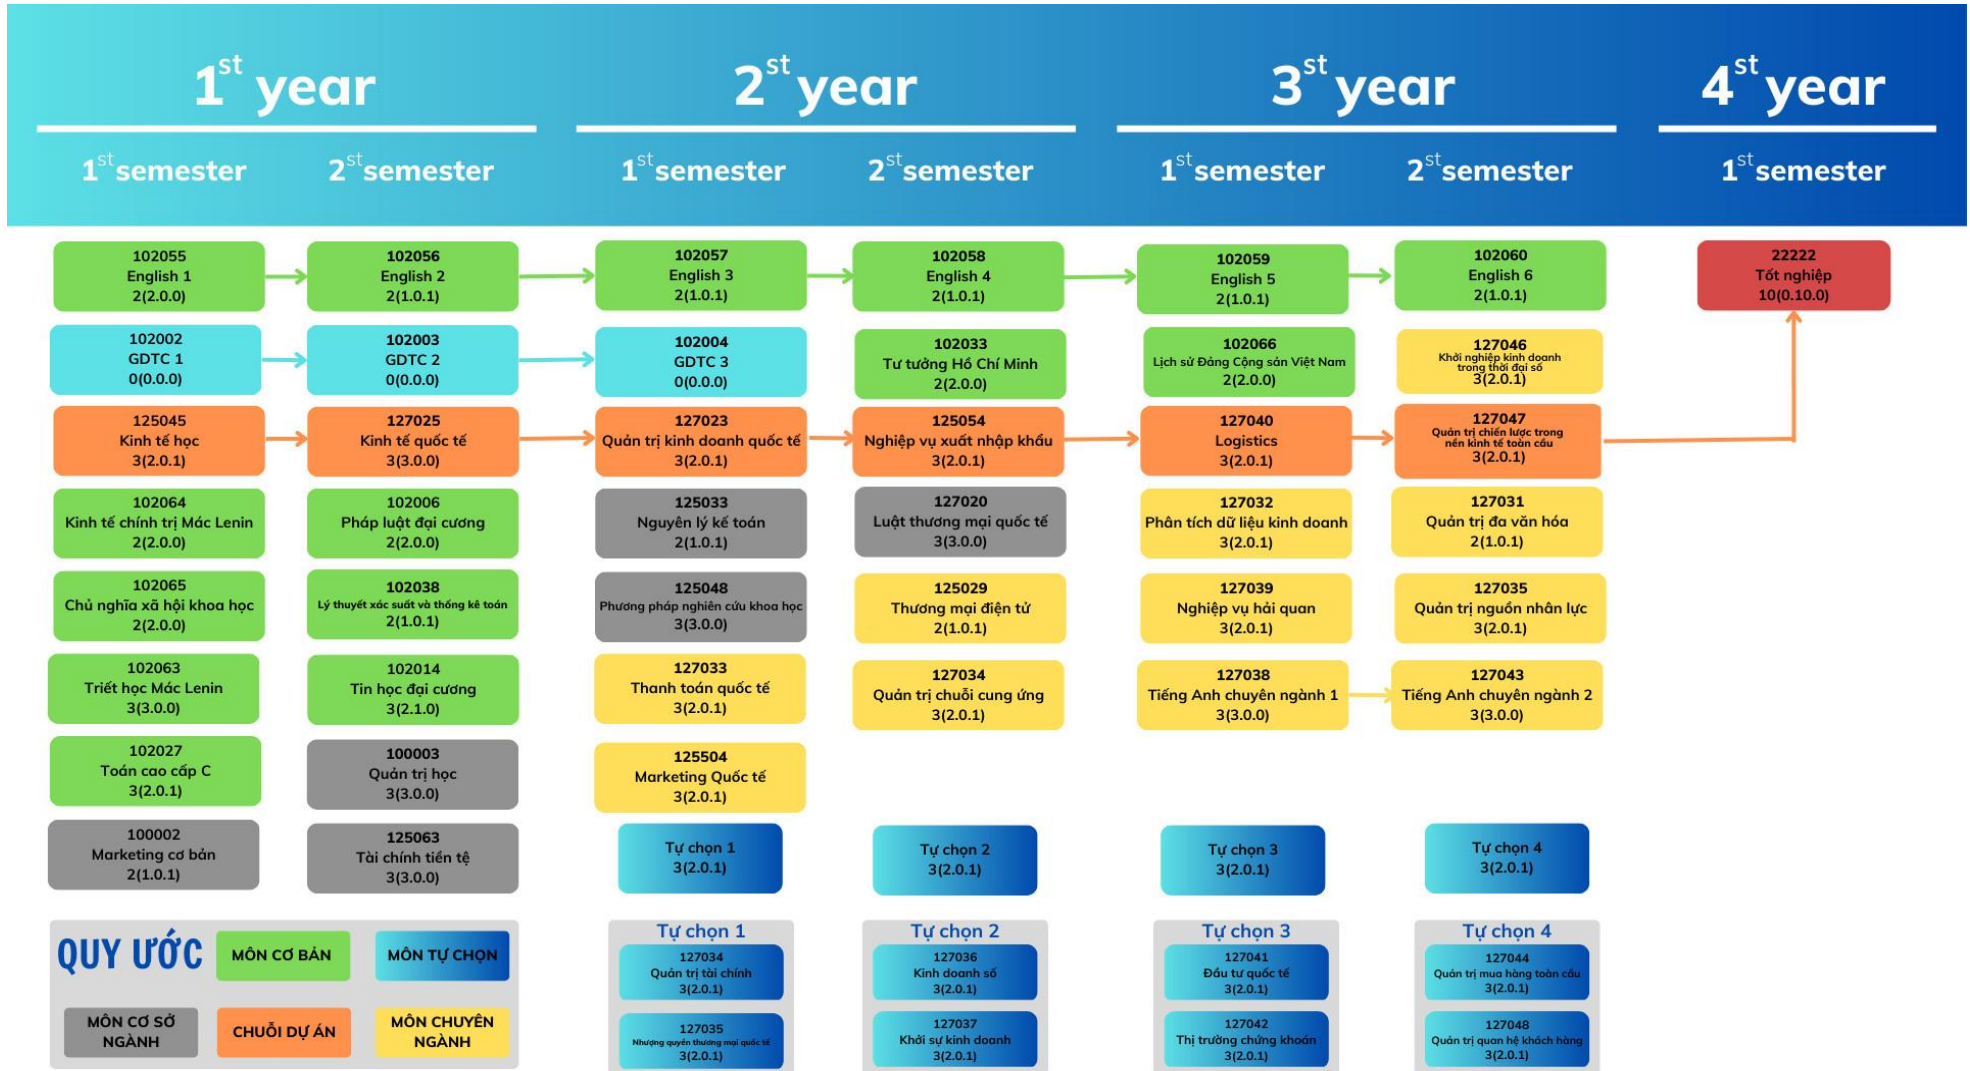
$1^{st}$ year

$1^{st}$ semester

$2^{st}$ semester

$2^{st}$ year

$1^{st}$ semester

$2^{st}$ semester

$3^{st}$ year

$1^{st}$ semester

$2^{st}$ semester

$4^{st}$ year

$1^{st}$ semester

102055
English 1
2(2.0.0)

102002
GDTC 1
0(0.0.0)

125045
Kinh tế học
3(2.0.1)

102064
Kinh tế chính trị Mác Lenin
2(2.0.0)

102065
Chủ nghĩa xã hội khoa học
2(2.0.0)

102063
Triết học Mác Lenin
3(3.0.0)

102027
Toán cao cấp C
3(2.0.1)

100002
Marketing cơ bản
2(1.0.1)

102056
English 2
2(1.0.1)

102003
GDTC 2
0(0.0.0)

127025
Kinh tế quốc tế
3(3.0.0)

102006
Pháp luật đại cương
2(2.0.0)

102038
Lý thuyết xác suất và thống kê toán
2(1.0.1)

102014
Tin học đại cương
3(2.1.0)

100003
Quản trị học
3(3.0.0)

125063
Tài chính tiền tệ
3(3.0.0)

102057
English 3
2(1.0.1)

102004
GDTC 3
0(0.0.0)

127023
Quản trị kinh doanh quốc tế
3(2.0.1)

125033
Nguyên lý kế toán
2(1.0.1)

125048
Phương pháp nghiên cứu khoa học
3(3.0.0)

127033
Thanh toán quốc tế
3(2.0.1)

125504
Marketing Quốc tế
3(2.0.1)

Tự chọn 1
3(2.0.1)

102058
English 4
2(1.0.1)

102033
Tư tưởng Hồ Chí Minh
2(2.0.0)

125054
Nghiệp vụ xuất nhập khẩu
3(2.0.1)

127020
Luật thương mại quốc tế
3(3.0.0)

125029
Thương mại điện tử
2(1.0.1)

127034
Quản trị chuỗi cung ứng
3(2.0.1)

Tự chọn 2
3(2.0.1)

102059
English 5
2(1.0.1)

102066
Lịch sử Đảng Cộng sản Việt Nam
2(2.0.0)

127040
Logistics
3(2.0.1)

127032
Phân tích dữ liệu kinh doanh
3(2.0.1)

127039
Nghiệp vụ hải quan
3(2.0.1)

127038
Tiếng Anh chuyên ngành 1
3(3.0.0)

Tự chọn 3
3(2.0.1)

102060
English 6
2(1.0.1)

127046
Khởi nghiệp kinh doanh trong thời đại số
3(2.0.1)

127047
Quản trị chiến lược trong nền kinh tế toàn cầu
3(2.0.1)

127031
Quản trị đa văn hóa
2(1.0.1)

127035
Quản trị nguồn nhân lực
3(2.0.1)

127043
Tiếng Anh chuyên ngành 2
3(3.0.0)

Tự chọn 4
3(2.0.1)

22222
Tốt nghiệp
10(0.10.0)

QUY ƯỚC
MÔN CƠ BẢN
MÔN TỰ CHỌN
MÔN CƠ SỞ NGÀNH
CHUỖI DỰ ÁN
MÔN CHUYÊN NGÀNH

Tự chọn 1
127034
Quản trị tài chính
3(2.0.1)
127035
Nhượng quyền thương mại quốc tế
3(2.0.1)

Tự chọn 2
127036
Kinh doanh số
3(2.0.1)
127037
Khởi sự kinh doanh
3(2.0.1)

Tự chọn 3
127041
Đầu tư quốc tế
3(2.0.1)
127042
Thị trường chứng khoán
3(2.0.1)

Tự chọn 4
127044
Quản trị mua hàng toàn cầu
3(2.0.1)
127048
Quản trị quan hệ khách hàng
3(2.0.1)